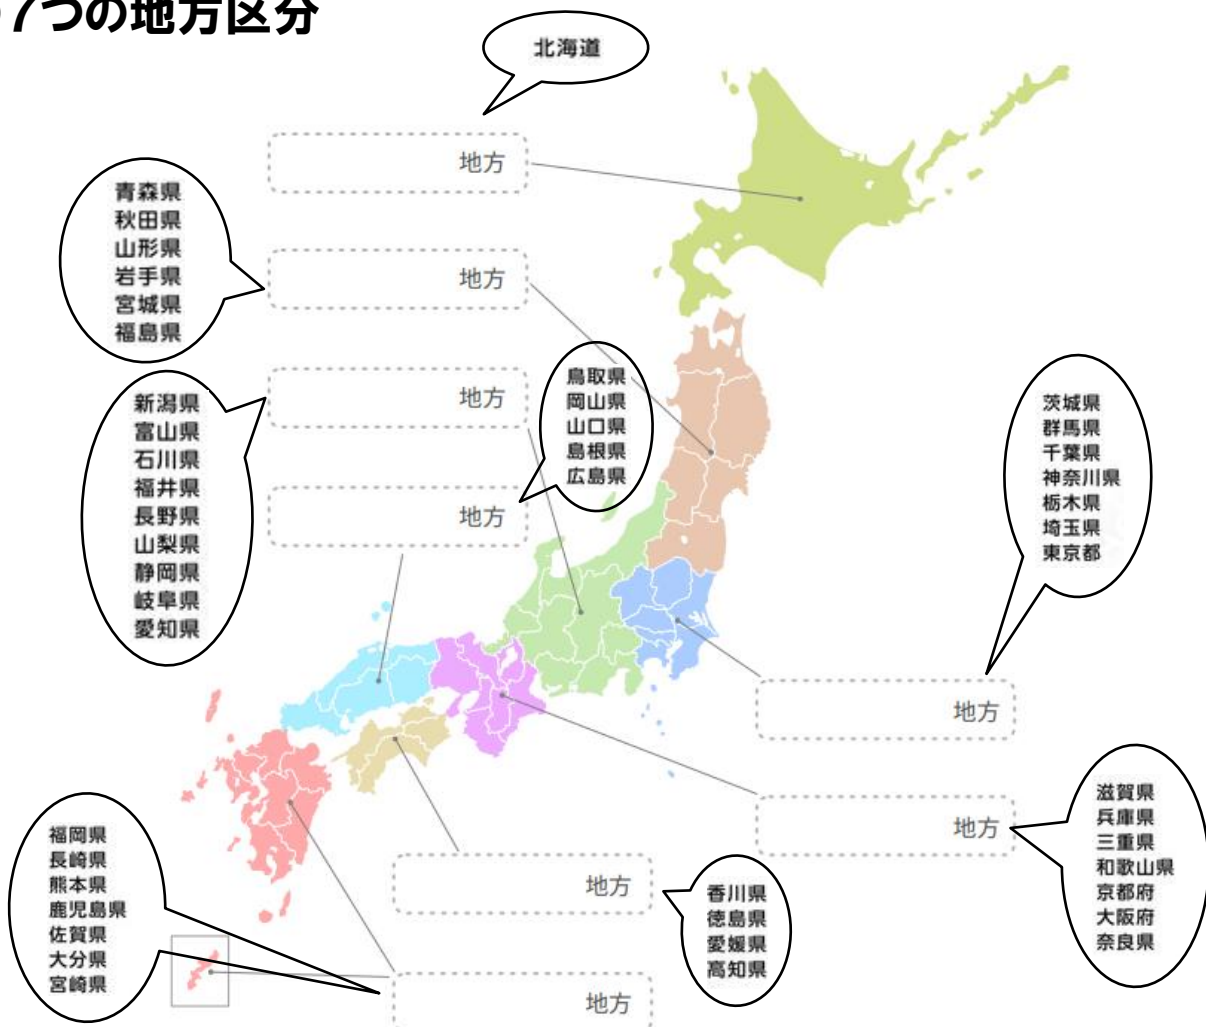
7つの地方区分

北海道

地方

青森県
秋田県
山形県
岩手県
宮城県
福島県

地方

新潟県
富山県
石川県
福井県
長野県
山梨県
静岡県
岐阜県
愛知県

地方

鳥取県
岡山県
山口県
島根県
広島県

地方

茨城県
群馬県
千葉県
神奈川県
栃木県
埼玉県
東京都

地方

滋賀県
兵庫県
三重県
和歌山県
京都府
大阪府
奈良県

地方

福岡県
長崎県
熊本県
鹿児島県
佐賀県
大分県
宮崎県

地方

香川県
徳島県
愛媛県
高知県

地方